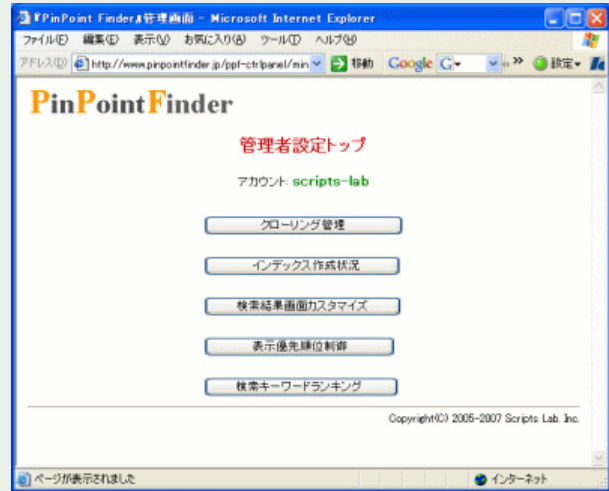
『PinPoint Finder』管理画面 - Microsoft Internet Explorer

ファイル(F) 編集(E) 表示(V) お気に入り(A) ツール(T) ヘルプ(H)

アドレス(D) http://www.pinpointfinder.jp/ppf-ctrlpanel/min 移動 Google G- » 設定-

PinPointFinder

管理者設定トップ

アカウント: scripts-lab

クローリング管理

インデックス作成状況

検索結果画面カスタマイズ

表示優先順位制御

検索キーワードランキング

Copyright(C) 2005-2007 Scripts Lab. Inc.

ページが表示されました

インターネット